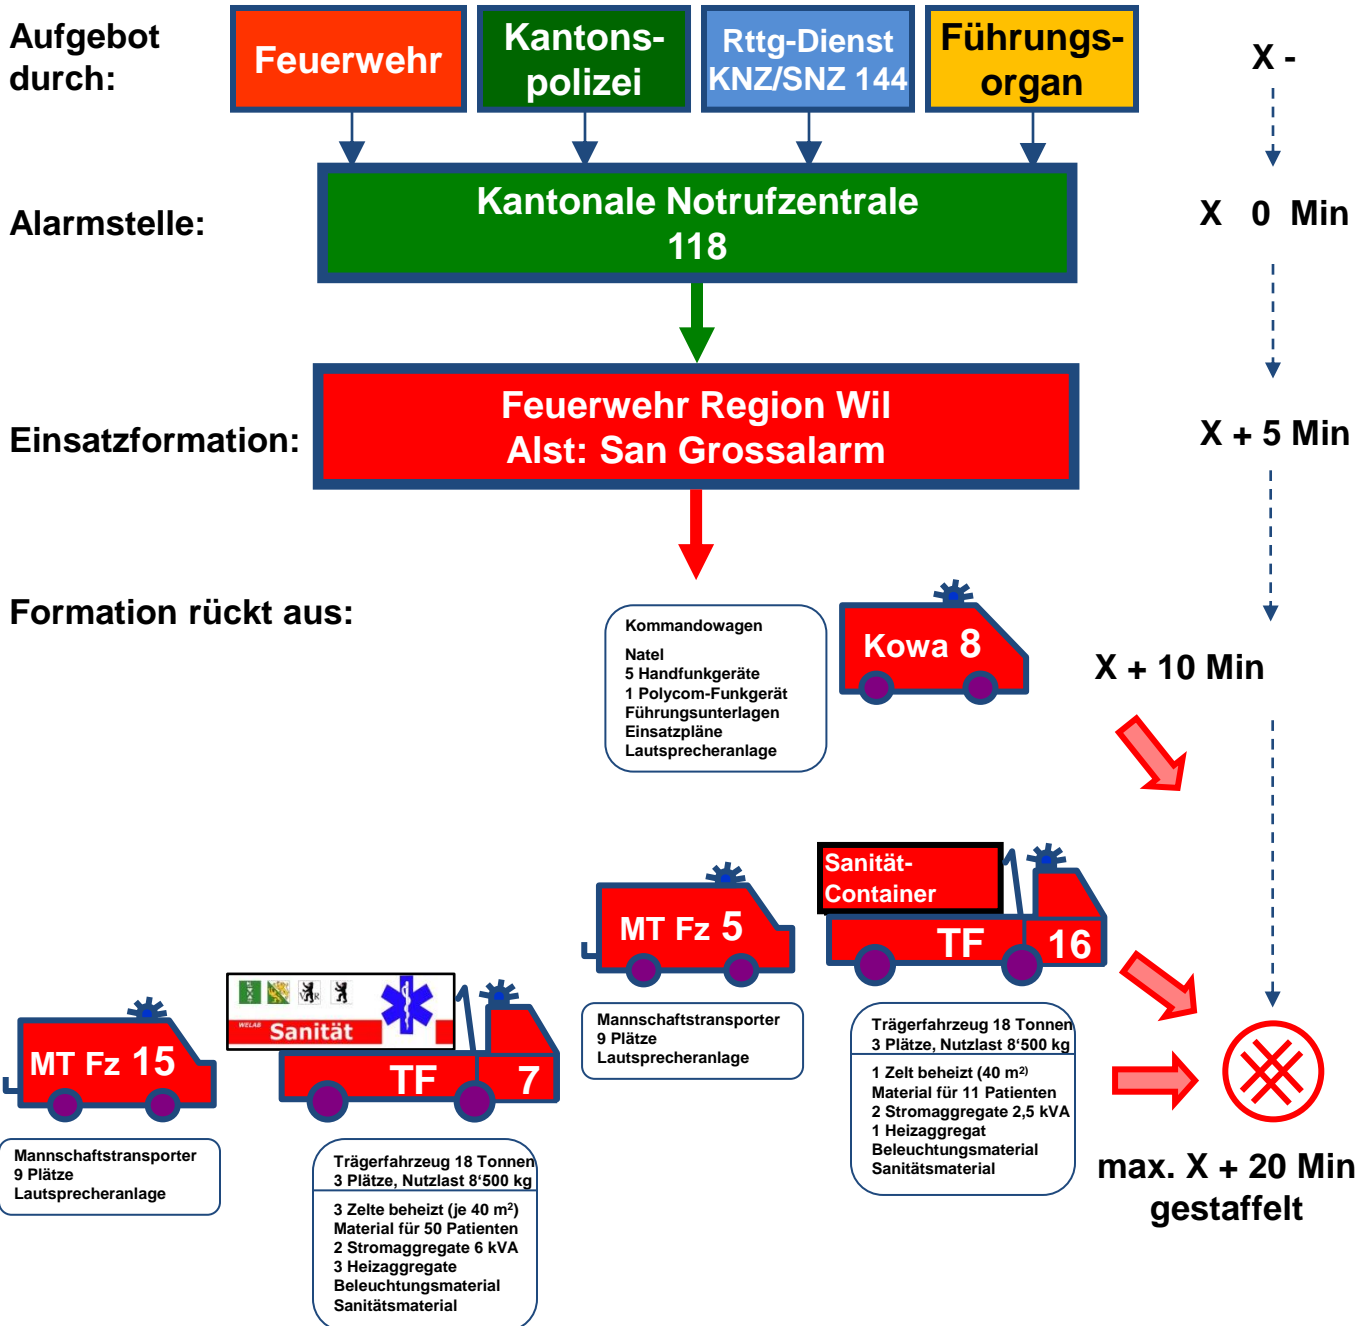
Aufgebot durch:

Feuerwehr

Kantons-polizei

Rttg-Dienst KNZ/SNZ 144

Führungs-organ

X -

Alarmstelle:

Kantonale Notrufzentrale 118

X 0 Min

Einsatzformation:

Feuerwehr Region Wil
Alst: San Grossalarm

X + 5 Min

Formation rückt aus:

Kommandowagen

Natel
5 Handfunkgeräte
1 Polycom-Funkgerät
Führungsunterlagen
Einsatzpläne
Lautsprecheranlage

Kowa 8

X + 10 Min

Sanität-Container

TF 16

MT Fz 5

Mannschaftstransporter
9 Plätze
Lautsprecheranlage

Trägerfahrzeug 18 Tonnen
3 Plätze, Nutzlast 8'500 kg

1 Zelt beheizt (40 m²)
Material für 11 Patienten
2 Stromaggregate 2,5 kVA
1 Heizaggregat
Beleuchtungsmaterial
Sanitätsmaterial

Sanität

TF 7

MT Fz 15

Mannschaftstransporter
9 Plätze
Lautsprecheranlage

Trägerfahrzeug 18 Tonnen
3 Plätze, Nutzlast 8'500 kg

3 Zelte beheizt (je 40 m²)
Material für 50 Patienten
2 Stromaggregate 6 kVA
3 Heizaggregate
Beleuchtungsmaterial
Sanitätsmaterial

max. X + 20 Min gestaffelt